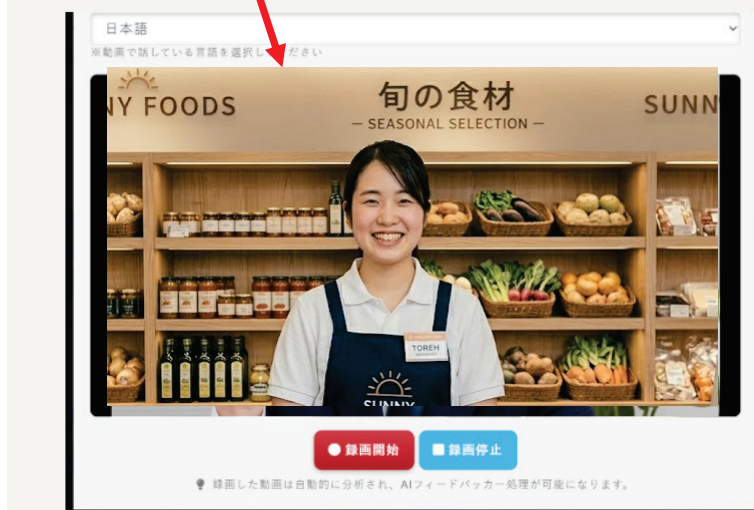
日本語

※動画で話している言語を選択し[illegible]ださい

NY FOODS

旬の食材

— SEASONAL SELECTION —

SUNN

TOREH

SUNNY

● 録画開始

■ 録画停止

録画した動画は自動的に分析され、AIフィードバック処理が可能になります。